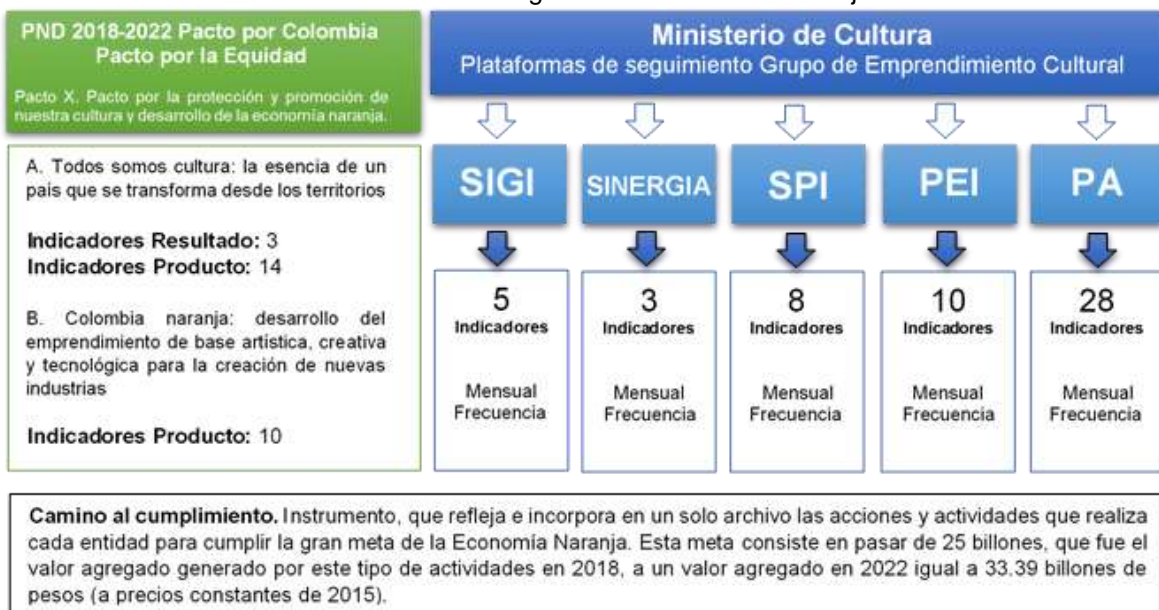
PND 2018-2022 Pacto por Colombia
Pacto por la Equidad

Pacto X. Pacto por la protección y promoción de nuestra cultura y desarrollo de la economía naranja.

Ministerio de Cultura
Plataformas de seguimiento Grupo de Emprendimiento Cultural

A. Todos somos cultura: la esencia de un país que se transforma desde los territorios

Indicadores Resultado: 3
Indicadores Producto: 14

B. Colombia naranja: desarrollo del emprendimiento de base artística, creativa y tecnológica para la creación de nuevas industrias

Indicadores Producto: 10

SIGI

5
Indicadores

Mensual
Frecuencia

SINERGIA

3
Indicadores

Mensual
Frecuencia

SPI

8
Indicadores

Mensual
Frecuencia

PEI

10
Indicadores

Mensual
Frecuencia

PA

28
Indicadores

Mensual
Frecuencia

Camino al cumplimiento. Instrumento, que refleja e incorpora en un solo archivo las acciones y actividades que realiza cada entidad para cumplir la gran meta de la Economía Naranja. Esta meta consiste en pasar de 25 billones, que fue el valor agregado generado por este tipo de actividades en 2018, a un valor agregado en 2022 igual a 33.39 billones de pesos (a precios constantes de 2015).